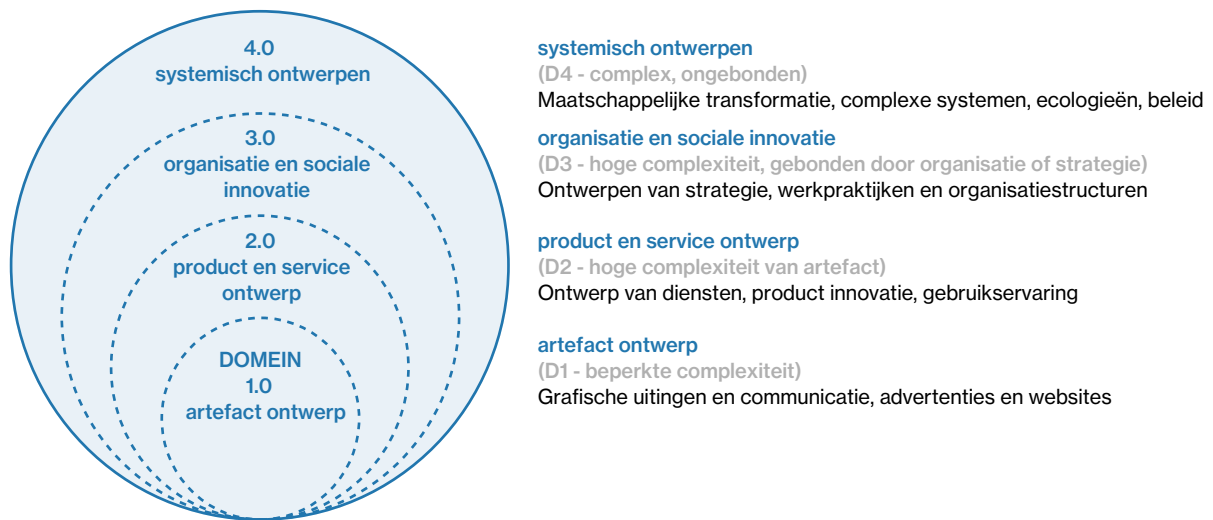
4.0
systemisch ontwerpen

3.0
organisatie en sociale innovatie

2.0
product en service ontwerp

DOMEIN
1.0
artefact ontwerp

systemisch ontwerpen
(D4 - complex, ongebonden)
Maatschappelijke transformatie, complexe systemen, ecologieën, beleid

organisatie en sociale innovatie
(D3 - hoge complexiteit, gebonden door organisatie of strategie)
Ontwerpen van strategie, werkpraktijken en organisatiestructuren

product en service ontwerp
(D2 - hoge complexiteit van artefact)
Ontwerp van diensten, product innovatie, gebruikservaring

artefact ontwerp
(D1 - beperkte complexiteit)
Grafische uitingen en communicatie, advertenties en websites